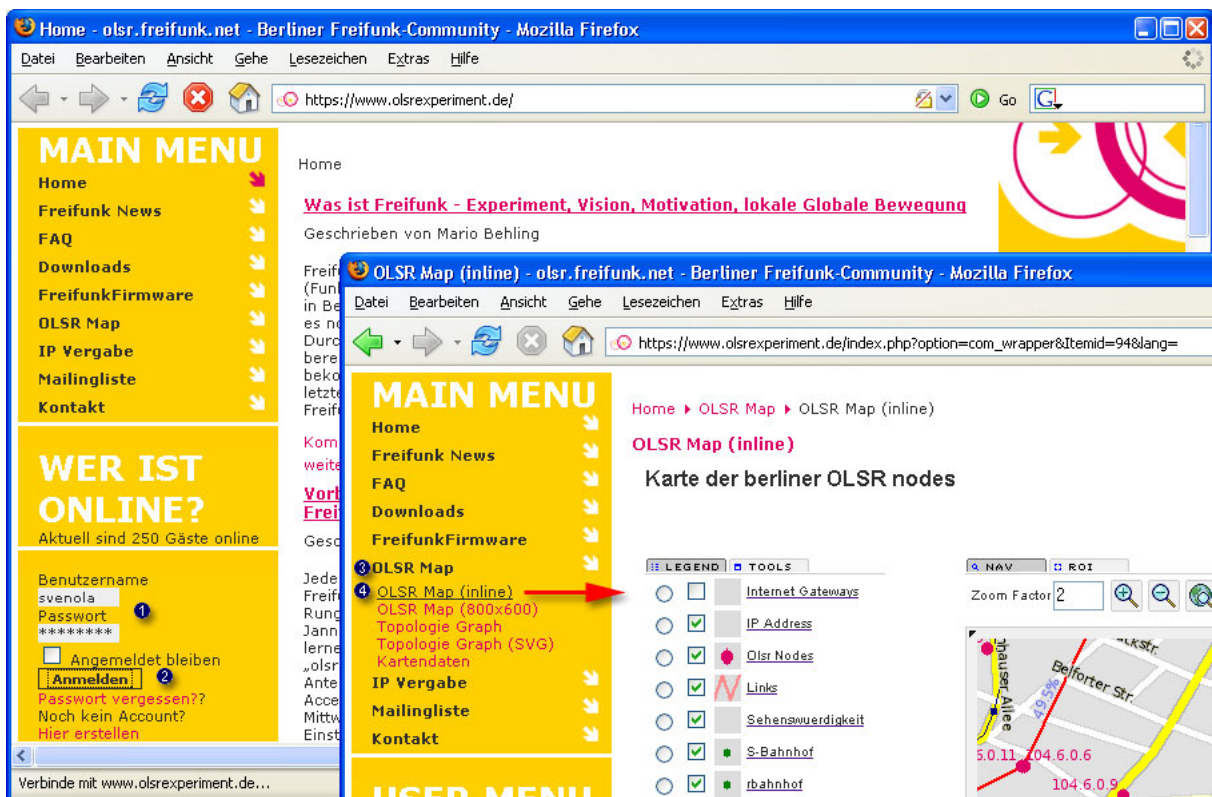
Home - olsr.freifunk.net - Berliner Freifunk-Community - Mozilla Firefox

Datei Bearbeiten Ansicht Gehe Lesezeichen Extras Hilfe

https://www.olsrexperiment.de/

Go

MAIN MENU
Home
Freifunk News
FAQ
Downloads
FreifunkFirmware
OLSR Map
IP Vergabe
Mailingliste
Kontakt

WER IST ONLINE?
Aktuell sind 250 Gäste online

Benutzername
svenola
Passwort
********
1
Angemeldet bleiben
Anmelden 2
Passwort vergessen??
Noch kein Account?
Hier erstellen

Home

Was ist Freifunk - Experiment, Vision, Motivation, lokale Globale Bewegung

Geschrieben von Mario Behling

Freif
(Fun
in Be
es n
Durc
bere
beko
letzt
Freif

Kom
weite

Vorb
Frei

Gesc

Jede
Freif
Rung
Jann
lerne
„olsr
Ante
Acce
Mittw
Einst

Verbinde mit www.olsrexperiment.de...

OLSR Map (inline) - olsr.freifunk.net - Berliner Freifunk-Community - Mozilla Firefox

Datei Bearbeiten Ansicht Gehe Lesezeichen Extras Hilfe

https://www.olsrexperiment.de/index.php?option=com_wrapper&Itemid=94&lang=

MAIN MENU
Home
Freifunk News
FAQ
Downloads
FreifunkFirmware
3 OLSR Map
4 OLSR Map (inline)
OLSR Map (800x600)
Topologie Graph
Topologie Graph (SVG)
Kartendaten
IP Vergabe
Mailingliste
Kontakt

USER MENU

Home ▸ OLSR Map ▸ OLSR Map (inline)

OLSR Map (inline)

Karte der berliner OLSR nodes

LEGEND TOOLS
Internet Gateways
IP Address
Olsr Nodes
Links
Sehenswuerdigkeit
S-Bahnhof
rbahnhof

NAV ROI
Zoom Factor 2

Belforter Str.
hauser Allee
49.5%
ckstr.
6.0.11 104.6.0.6
104.6.0.9